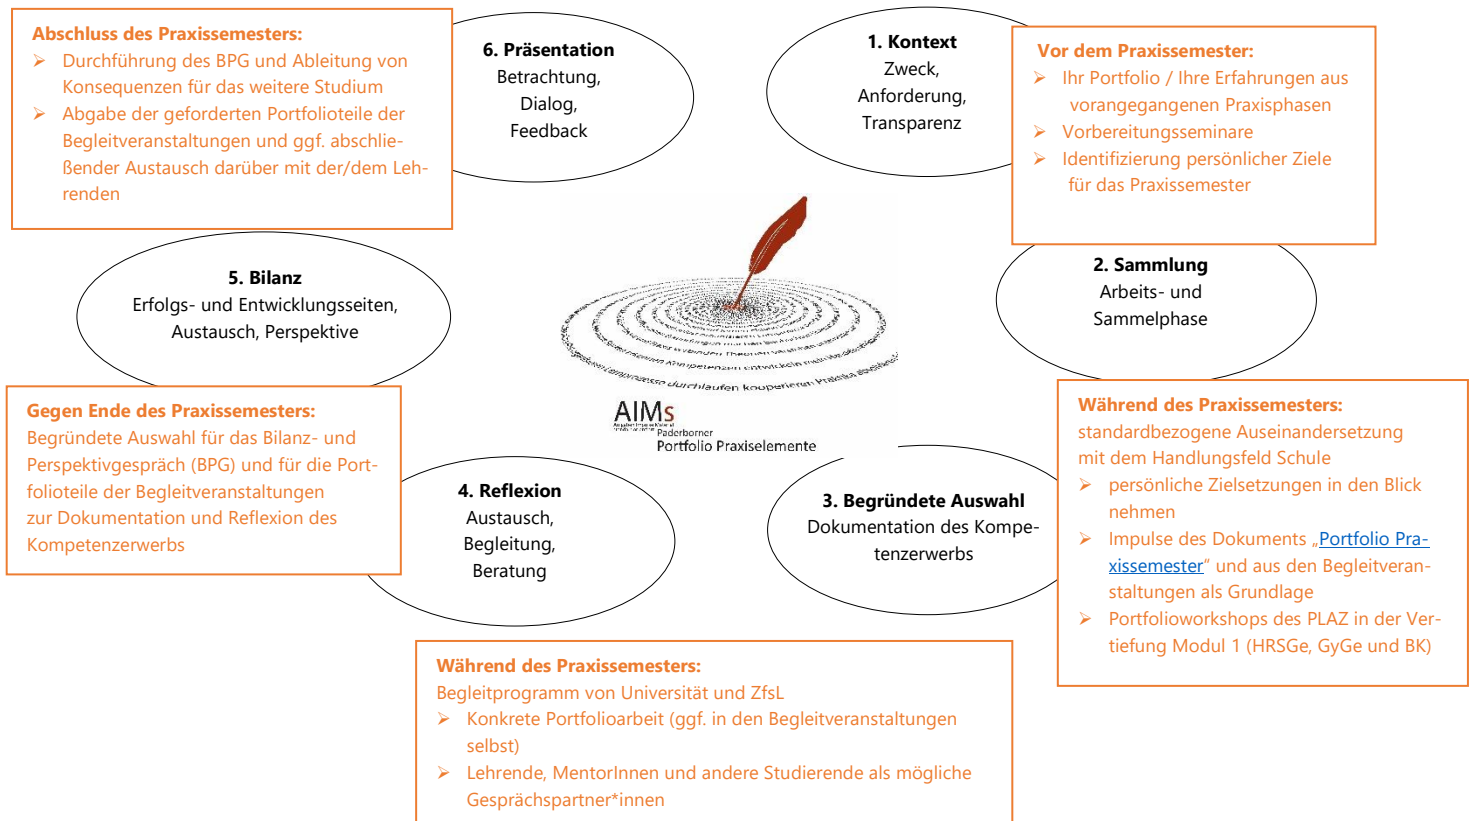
**Abschluss des Praxissemesters:**
- Durchführung des BPG und Ableitung von Konsequenzen für das weitere Studium
- Abgabe der geforderten Portfolioteile der Begleitveranstaltungen und ggf. abschließender Austausch darüber mit der/dem Lehrenden

**6. Präsentation**
Betrachtung, Dialog, Feedback

**1. Kontext**
Zweck, Anforderung, Transparenz

**Vor dem Praxissemester:**
- Ihr Portfolio / Ihre Erfahrungen aus vorangegangenen Praxisphasen
- Vorbereitungsseminare
- Identifizierung persönlicher Ziele für das Praxissemester

**5. Bilanz**
Erfolgs- und Entwicklungsseiten, Austausch, Perspektive

**2. Sammlung**
Arbeits- und Sammelphase

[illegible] Kompetenzen entwickeln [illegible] durchlaufen kooperieren Praxis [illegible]

AIMs
Paderborner
Portfolio Praxiselemente

**Gegen Ende des Praxissemesters:**
Begründete Auswahl für das Bilanz- und Perspektivgespräch (BPG) und für die Portfolioteile der Begleitveranstaltungen zur Dokumentation und Reflexion des Kompetenzerwerbs

**4. Reflexion**
Austausch, Begleitung, Beratung

**3. Begründete Auswahl**
Dokumentation des Kompetenzerwerbs

**Während des Praxissemesters:**
standardbezogene Auseinandersetzung mit dem Handlungsfeld Schule
- persönliche Zielsetzungen in den Blick nehmen
- Impulse des Dokuments „Portfolio Praxissemester" und aus den Begleitveranstaltungen als Grundlage
- Portfolioworkshops des PLAZ in der Vertiefung Modul 1 (HRSGe, GyGe und BK)

**Während des Praxissemesters:**
Begleitprogramm von Universität und ZfsL
- Konkrete Portfolioarbeit (ggf. in den Begleitveranstaltungen selbst)
- Lehrende, MentorInnen und andere Studierende als mögliche Gesprächspartner*innen